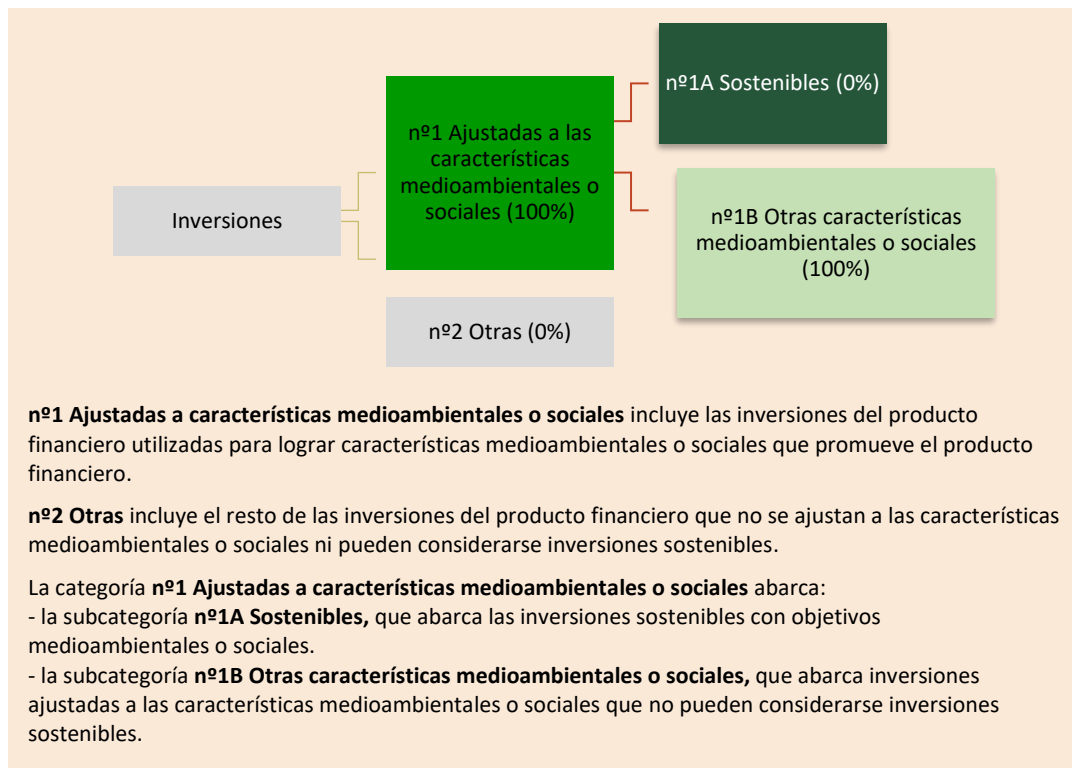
Inversiones

nº1 Ajustadas a las características medioambientales o sociales (100%)

nº1A Sostenibles (0%)

nº1B Otras características medioambientales o sociales (100%)

nº2 Otras (0%)

**nº1 Ajustadas a características medioambientales o sociales** incluye las inversiones del producto financiero utilizadas para lograr características medioambientales o sociales que promueve el producto financiero.

**nº2 Otras** incluye el resto de las inversiones del producto financiero que no se ajustan a las características medioambientales o sociales ni pueden considerarse inversiones sostenibles.

La categoría **nº1 Ajustadas a características medioambientales o sociales** abarca:
- la subcategoría **nº1A Sostenibles,** que abarca las inversiones sostenibles con objetivos medioambientales o sociales.
- la subcategoría **nº1B Otras características medioambientales o sociales,** que abarca inversiones ajustadas a las características medioambientales o sociales que no pueden considerarse inversiones sostenibles.